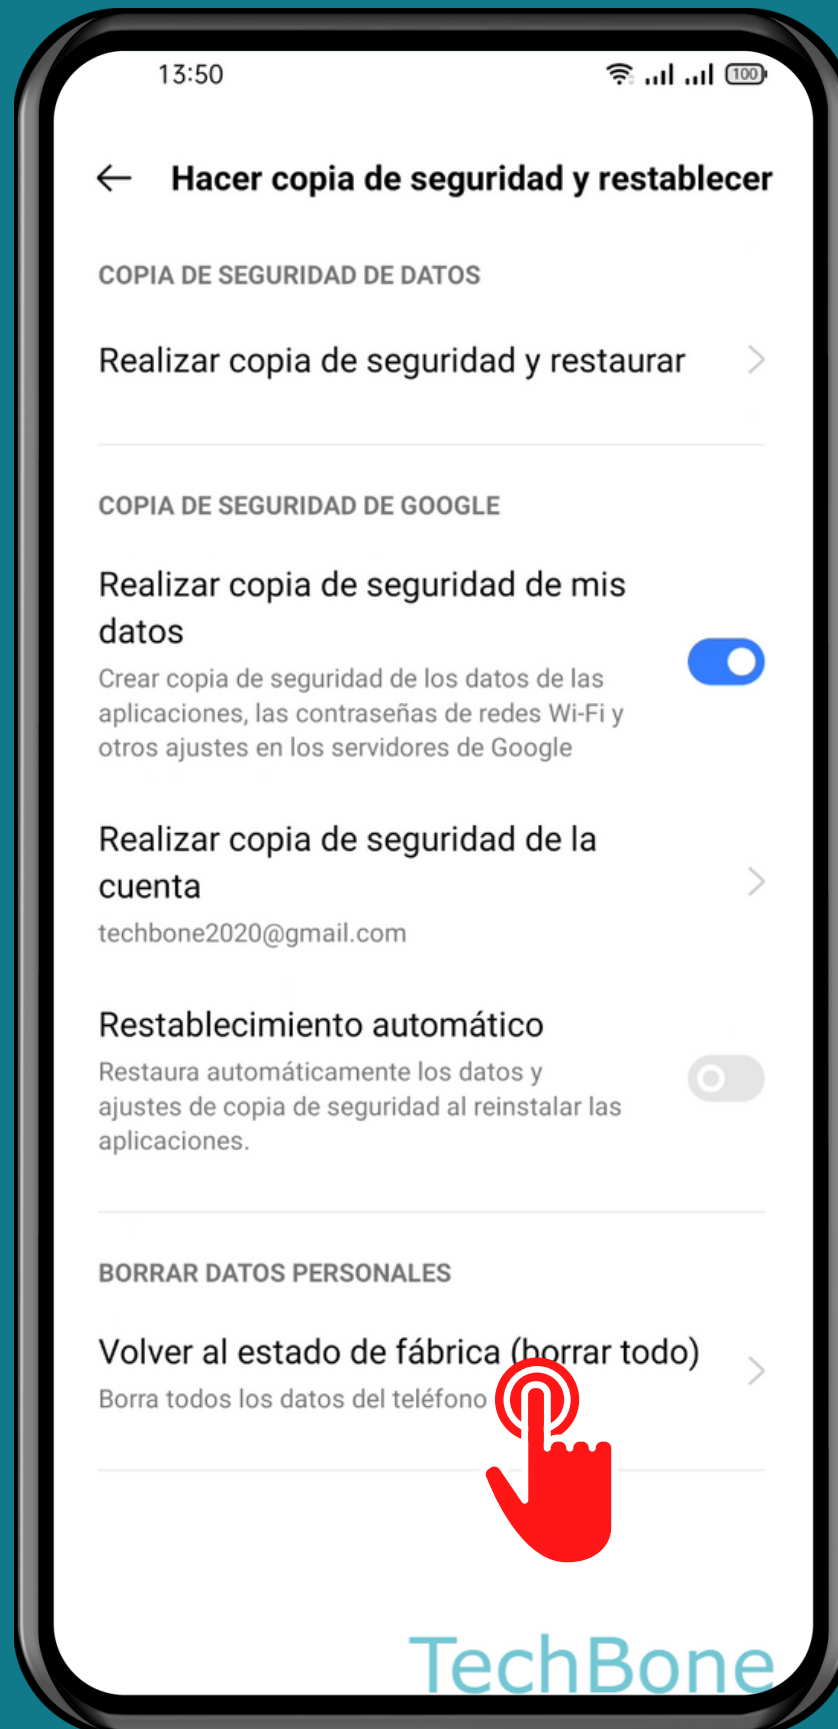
13:50

100

Hacer copia de seguridad y restablecer

COPIA DE SEGURIDAD DE DATOS

Realizar copia de seguridad y restaurar

COPIA DE SEGURIDAD DE GOOGLE

Realizar copia de seguridad de mis datos

Crear copia de seguridad de los datos de las aplicaciones, las contraseñas de redes Wi-Fi y otros ajustes en los servidores de Google

Realizar copia de seguridad de la cuenta

techbone2020@gmail.com

Restablecimiento automático

Restaura automáticamente los datos y ajustes de copia de seguridad al reinstalar las aplicaciones.

BORRAR DATOS PERSONALES

Volver al estado de fábrica (borrar todo)

Borra todos los datos del teléfono

TechBone